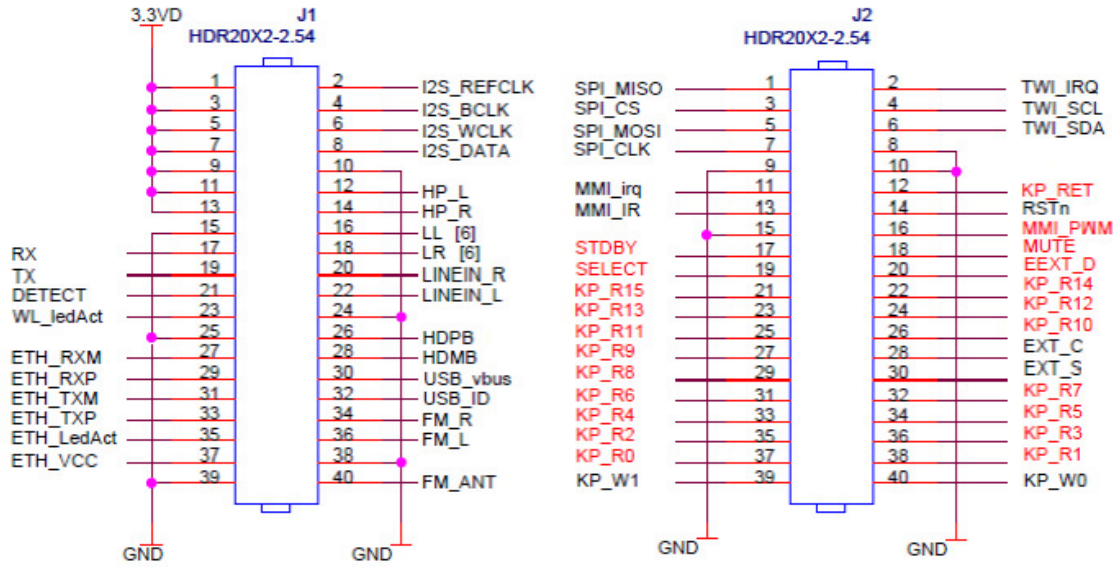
3.3VD
J1
HDR20X2-2.54

1 2 I2S_REFCLK
3 4 I2S_BCLK
5 6 I2S_WCLK
7 8 I2S_DATA
9 10
11 12 HP_L
13 14 HP_R
15 16 LL [6]
RX 17 18 LR [6]
TX 19 20 LINEIN_R
DETECT 21 22 LINEIN_L
WL_ledAct 23 24
25 26 HDPB
ETH_RXM 27 28 HDMB
ETH_RXP 29 30 USB_vbus
ETH_TXM 31 32 USB_ID
ETH_TXP 33 34 FM_R
ETH_LedAct 35 36 FM_L
ETH_VCC 37 38
39 40 FM_ANT
GND
GND

J2
HDR20X2-2.54

SPI_MISO 1 2 TWI_IRQ
SPI_CS 3 4 TWI_SCL
SPI_MOSI 5 6 TWI_SDA
SPI_CLK 7 8
9 10
MMI_irq 11 12 KP_RET
MMI_IR 13 14 RSTn
15 16 MMI_PWM
STDBY 17 18 MUTE
SELECT 19 20 EEXT_D
KP_R15 21 22 KP_R14
KP_R13 23 24 KP_R12
KP_R11 25 26 KP_R10
KP_R9 27 28 EXT_C
KP_R8 29 30 EXT_S
KP_R6 31 32 KP_R7
KP_R4 33 34 KP_R5
KP_R2 35 36 KP_R3
KP_R0 37 38 KP_R1
KP_W1 39 40 KP_W0
GND
GND